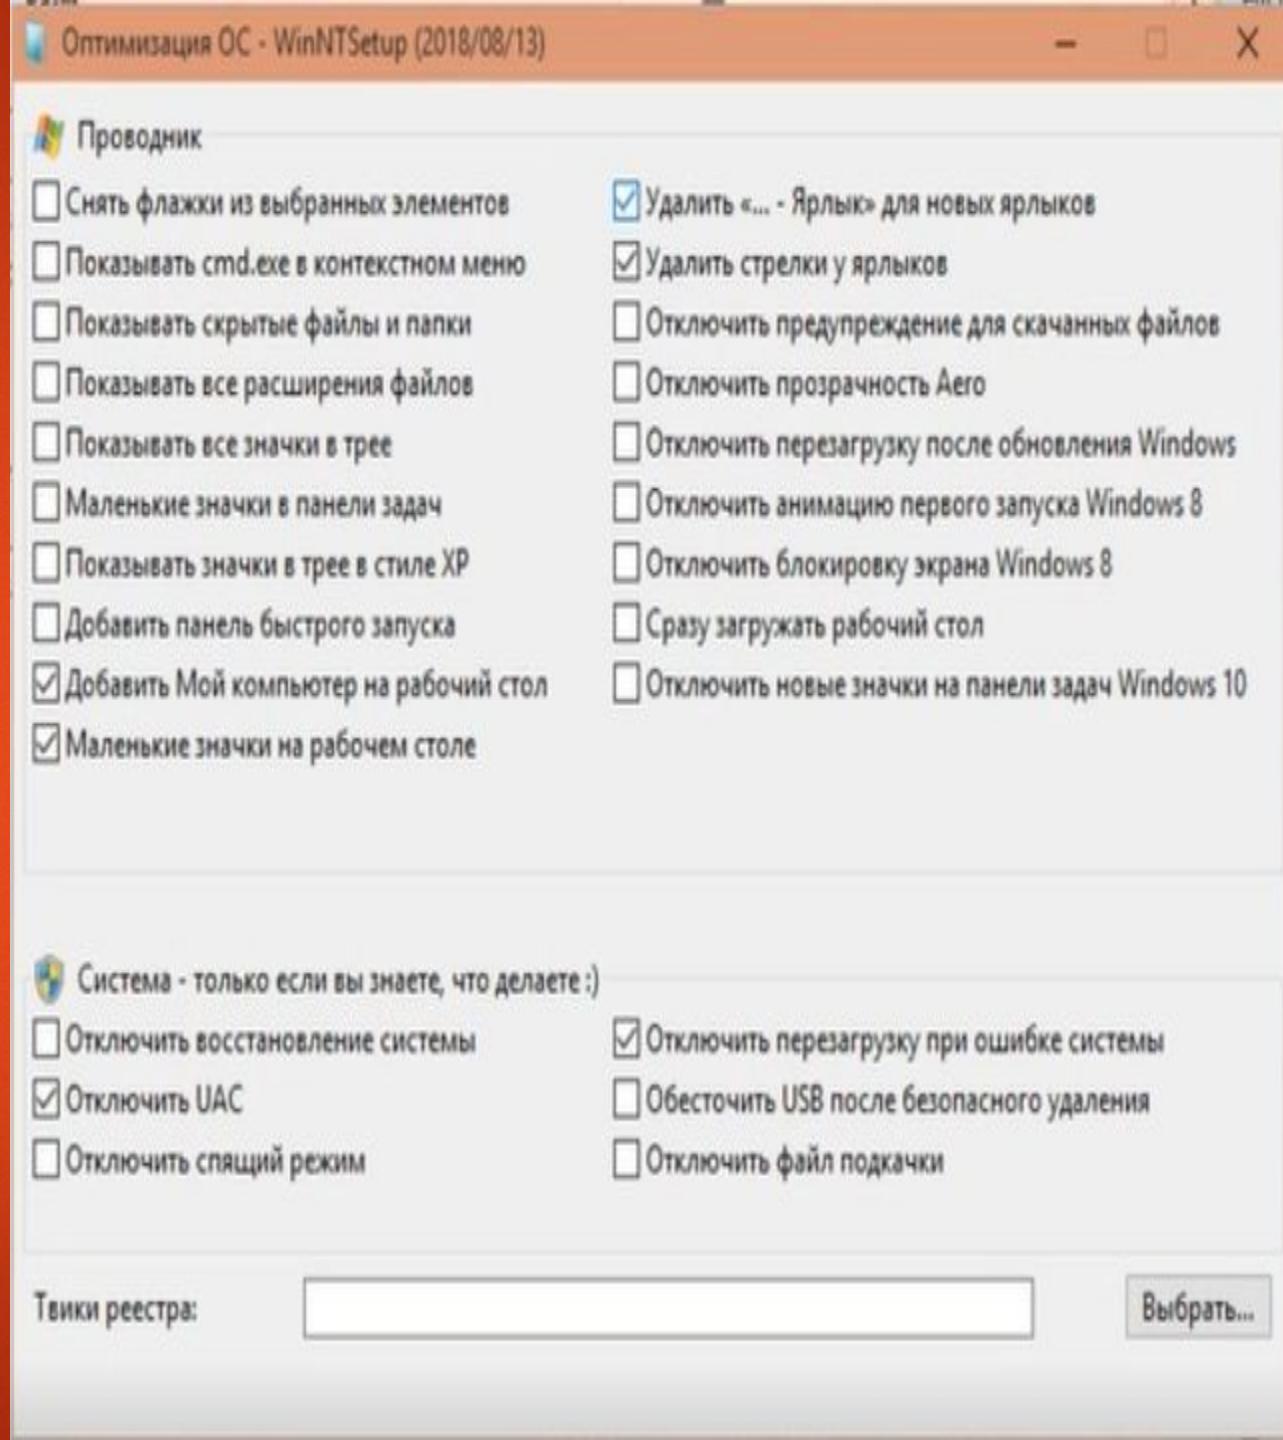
Оптимизация ОС - WinNTSetup (2018/08/13)

Проводник

Снять флажки из выбранных элементов
Показывать cmd.exe в контекстном меню
Показывать скрытые файлы и папки
Показывать все расширения файлов
Показывать все значки в трее
Маленькие значки в панели задач
Показывать значки в трее в стиле XP
Добавить панель быстрого запуска
Добавить Мой компьютер на рабочий стол
Маленькие значки на рабочем столе

Удалить «... - Ярлык» для новых ярлыков
Удалить стрелки у ярлыков
Отключить предупреждение для скачанных файлов
Отключить прозрачность Aero
Отключить перезагрузку после обновления Windows
Отключить анимацию первого запуска Windows 8
Отключить блокировку экрана Windows 8
Сразу загружать рабочий стол
Отключить новые значки на панели задач Windows 10

Система - только если вы знаете, что делаете :)

Отключить восстановление системы
Отключить UAC
Отключить спящий режим

Отключить перезагрузку при ошибке системы
Обесточить USB после безопасного удаления
Отключить файл подкачки

Твики реестра:
Выбрать...